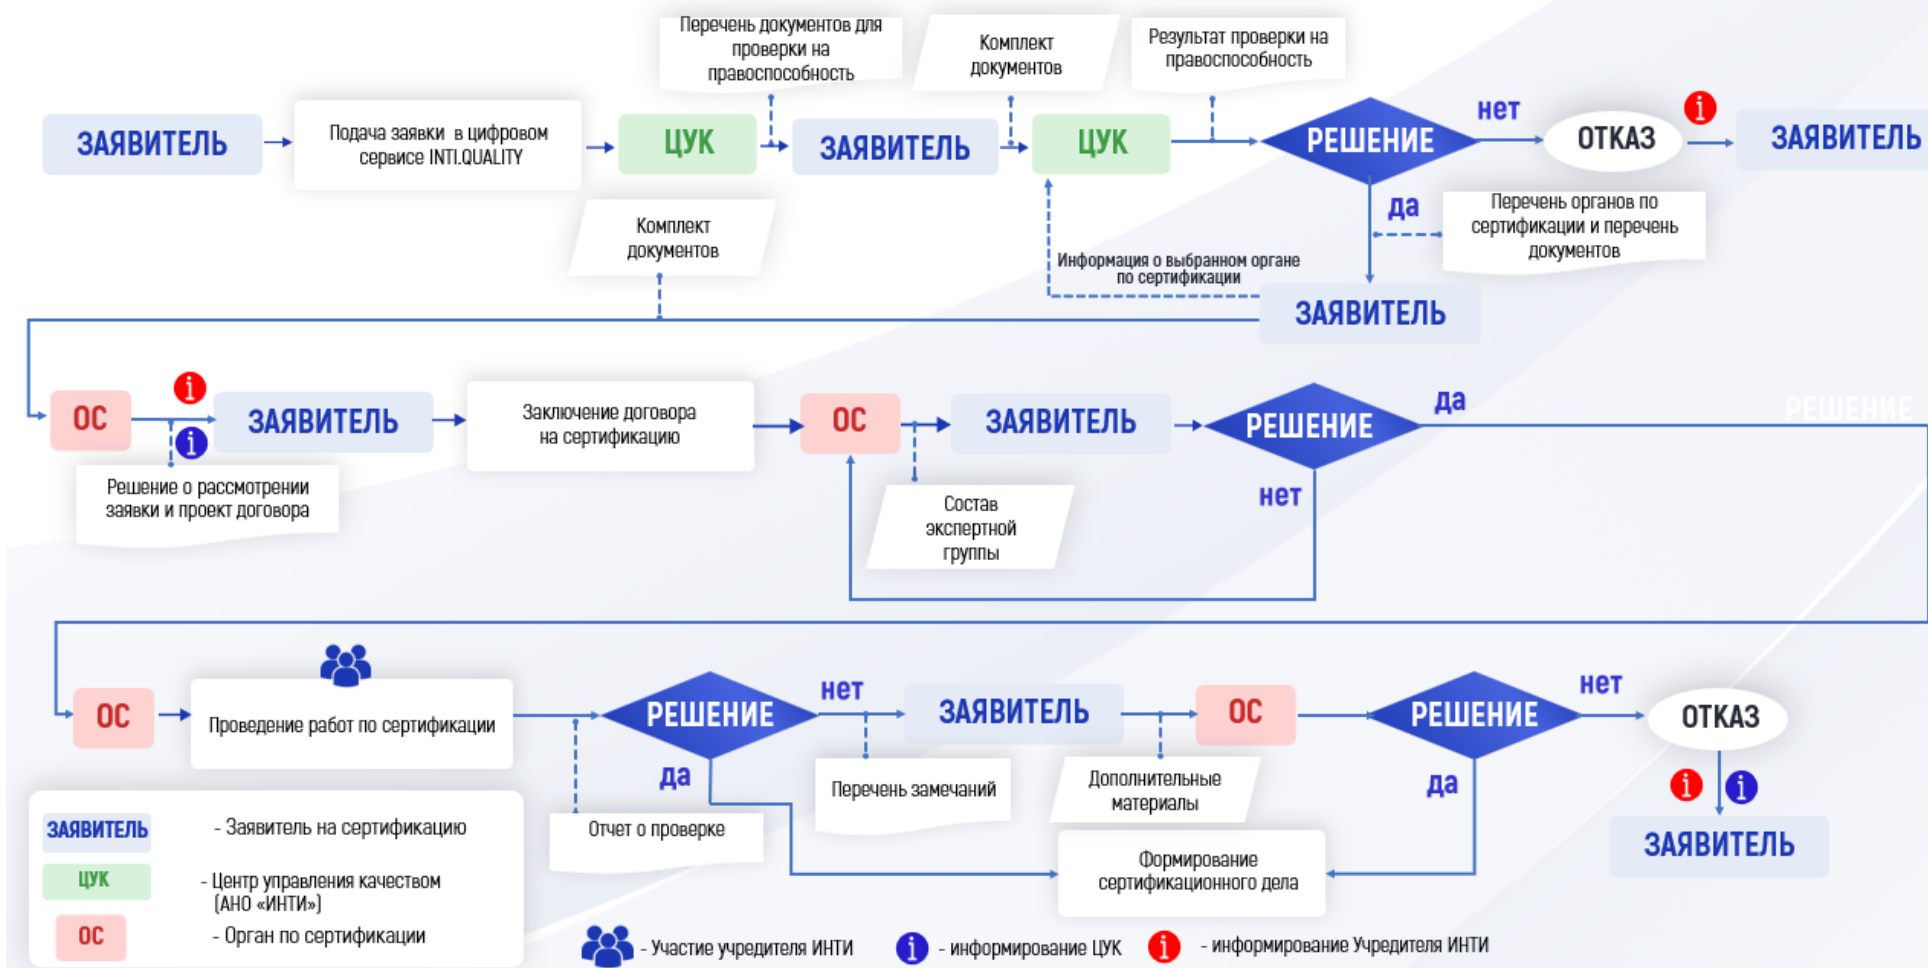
ЗАЯВИТЕЛЬ

Подача заявки в цифровом сервисе INTI.QUALITY

ЦУК

Перечень документов для проверки на правоспособность

ЗАЯВИТЕЛЬ

Комплект документов

ЦУК

Результат проверки на правоспособность

РЕШЕНИЕ

нет

ОТКАЗ

ЗАЯВИТЕЛЬ

да

Перечень органов по сертификации и перечень документов

Информация о выбранном органе по сертификации

ЗАЯВИТЕЛЬ

Комплект документов

ОС

ЗАЯВИТЕЛЬ

Решение о рассмотрении заявки и проект договора

Заключение договора на сертификацию

ОС

ЗАЯВИТЕЛЬ

Состав экспертной группы

РЕШЕНИЕ

да

нет

РЕШЕНИЕ

ОС

Проведение работ по сертификации

РЕШЕНИЕ

нет

да

Отчет о проверке

ЗАЯВИТЕЛЬ

Перечень замечаний

ОС

Дополнительные материалы

РЕШЕНИЕ

нет

да

ОТКАЗ

ЗАЯВИТЕЛЬ

Формирование сертификационного дела

ЗАЯВИТЕЛЬ - Заявитель на сертификацию

ЦУК - Центр управления качеством (АНО «ИНТИ»)

ОС - Орган по сертификации

- Участие учредителя ИНТИ

- информирование ЦУК

- информирование Учредителя ИНТИ